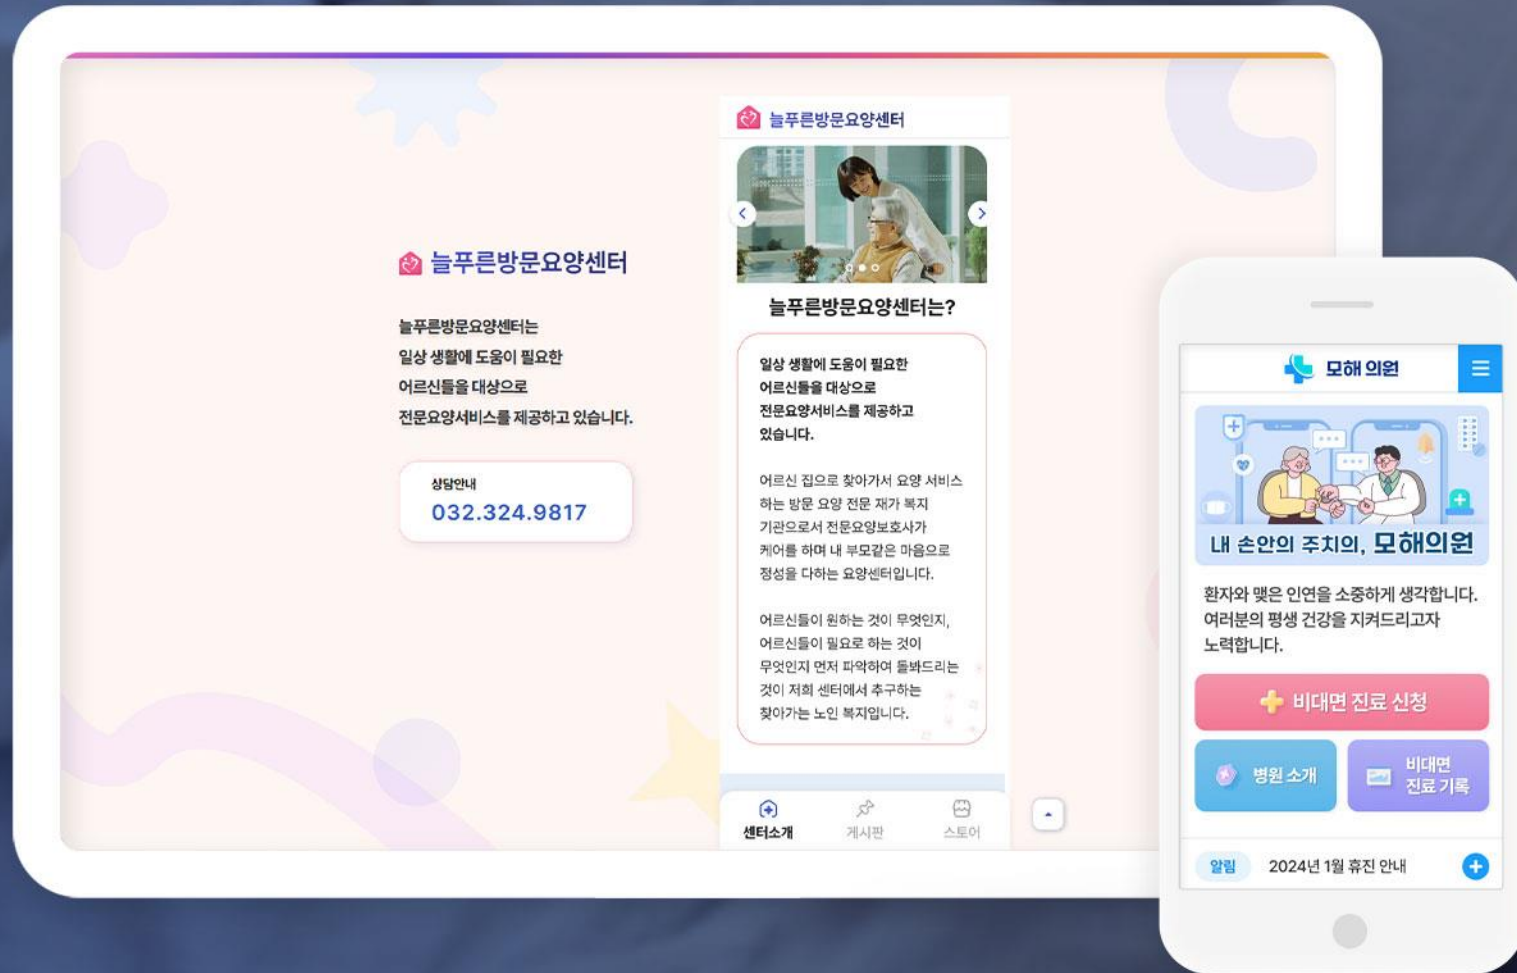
늘푸른방문요양센터

늘푸른방문요양센터는
일상 생활에 도움이 필요한
어르신들을 대상으로
전문요양서비스를 제공하고 있습니다.

상담안내
032.324.9817

늘푸른방문요양센터

늘푸른방문요양센터는?

일상 생활에 도움이 필요한 어르신들을 대상으로 전문요양서비스를 제공하고 있습니다.

어르신 집으로 찾아가서 요양 서비스 하는 방문 요양 전문 재가 복지 기관으로서 전문요양보호사가 케어를 하며 내 부모같은 마음으로 정성을 다하는 요양센터입니다.

어르신들이 원하는 것이 무엇인지, 어르신들이 필요로 하는 것이 무엇인지 먼저 파악하여 돌봐드리는 것이 저희 센터에서 추구하는 찾아가는 노인 복지입니다.

센터소개 게시판 스토어

모해 의원

내 손안의 주치의, 모해의원

환자와 맺은 인연을 소중하게 생각합니다. 여러분의 평생 건강을 지켜드리고자 노력합니다.

비대면 진료 신청

병원 소개

비대면 진료 기록

알림 2024년 1월 휴진 안내